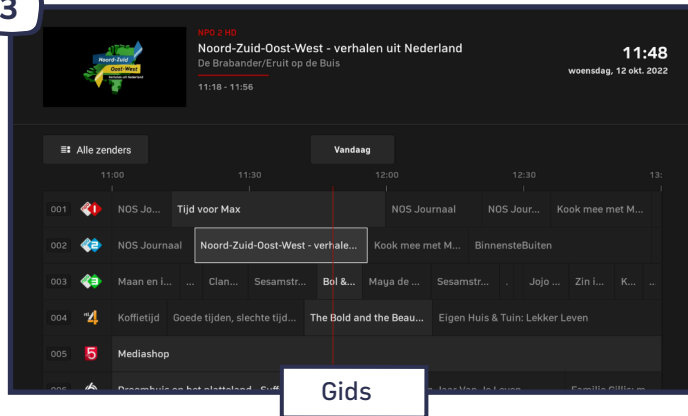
3

NPO 2 HD
Noord-Zuid-Oost-West - verhalen uit Nederland
De Brabander/Eruit op de Buis
11:18 - 11:56

Noord-Zuid Oost-West

11:48
woensdag, 12 okt. 2022

Alle zenders

Vandaag

11:00 11:30 12:00 12:30 13:

| | | | | | | | | | |
|---|---|---|---|---|---|---|---|---|---|
| 001 | NOS Jo... | Tijd voor Max | NOS Journaal | NOS Jour... | Kook mee met M... | | | | |
| 002 | NOS Journaal | Noord-Zuid-Oost-West - verhale... | Kook mee met M... | BinnensteBuiten | | | | | |
| 003 | Maan en i... | ... | Clan... | Sesamstr... | Bol &... | Maya de ... | Sesamstr... | . | Jojo ... Zin i... K... .. |
| 004 | Koffietijd | Goede tijden, slechte tijd... | The Bold and the Beau... | Eigen Huis & Tuin: Lekker Leven | | | | | |
| 005 | Mediashop | | | | | | | | |
| 006 | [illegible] | | | | | | | | |

Gids